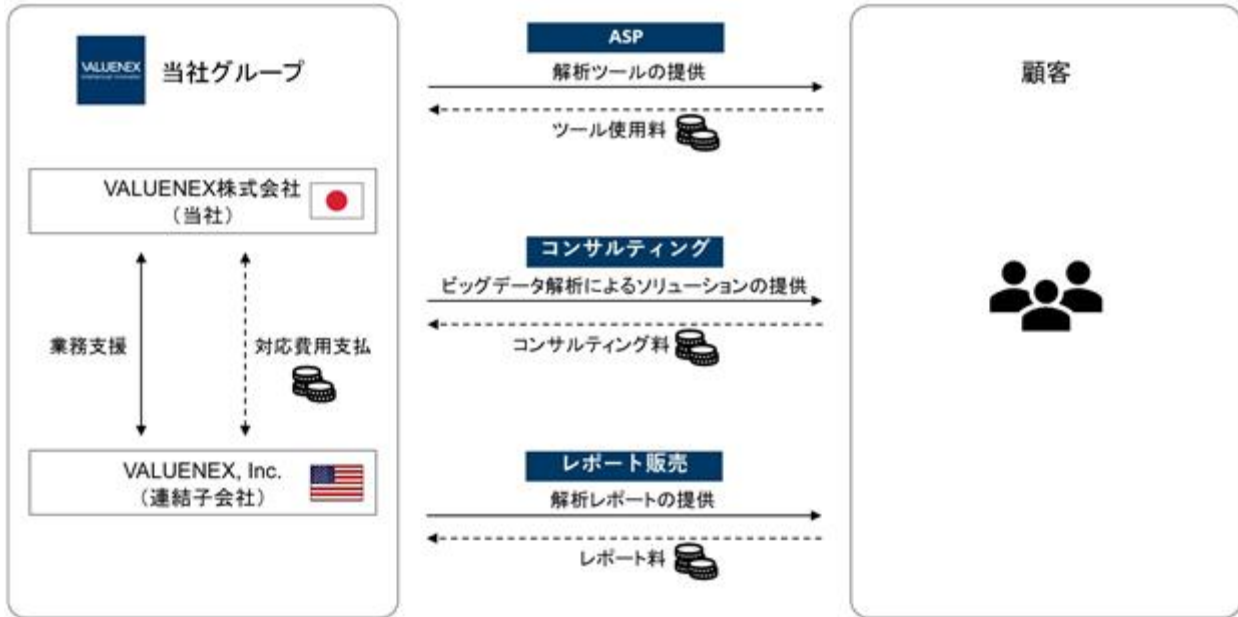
VALUENEX

当社グループ

VALUENEX株式会社
（当社）

業務支援

対応費用支払

VALUENEX, Inc.
（連結子会社）

ASP

解析ツールの提供

ツール使用料

コンサルティング

ビッグデータ解析によるソリューションの提供

コンサルティング料

レポート販売

解析レポートの提供

レポート料

顧客